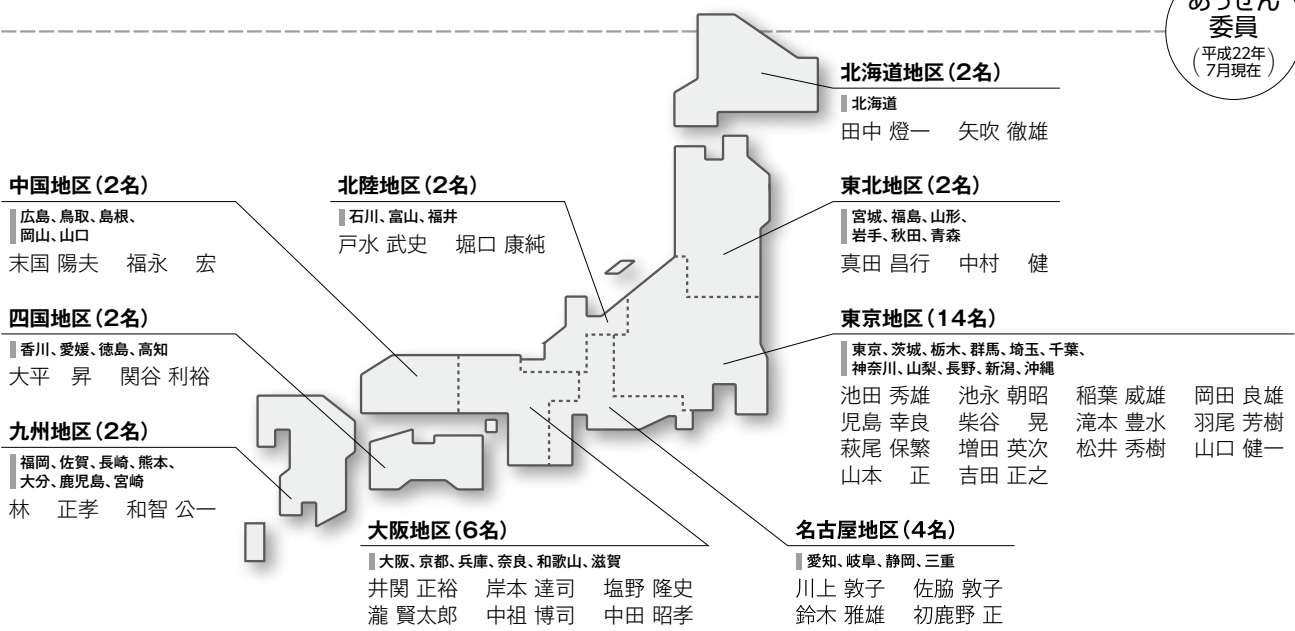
あっせん委員
（平成22年7月現在）

北海道地区（2名）
北海道
田中 燈一　矢吹 徹雄

中国地区（2名）
広島、鳥取、島根、岡山、山口
末国 陽夫　福永 宏

北陸地区（2名）
石川、富山、福井
戸水 武史　堀口 康純

東北地区（2名）
宮城、福島、山形、岩手、秋田、青森
真田 昌行　中村 健

四国地区（2名）
香川、愛媛、徳島、高知
大平 昇　関谷 利裕

東京地区（14名）
東京、茨城、栃木、群馬、埼玉、千葉、神奈川、山梨、長野、新潟、沖縄
池田 秀雄　池永 朝昭　稲葉 威雄　岡田 良雄
児島 幸良　柴谷 晃　滝本 豊水　羽尾 芳樹
萩尾 保繁　増田 英次　松井 秀樹　山口 健一
山本 正　吉田 正之

九州地区（2名）
福岡、佐賀、長崎、熊本、大分、鹿児島、宮崎
林 正孝　和智 公一

大阪地区（6名）
大阪、京都、兵庫、奈良、和歌山、滋賀
井関 正裕　岸本 達司　塩野 隆史
瀧 賢太郎　中祖 博司　中田 昭孝

名古屋地区（4名）
愛知、岐阜、静岡、三重
川上 敦子　佐脇 敦子
鈴木 雅雄　初鹿野 正